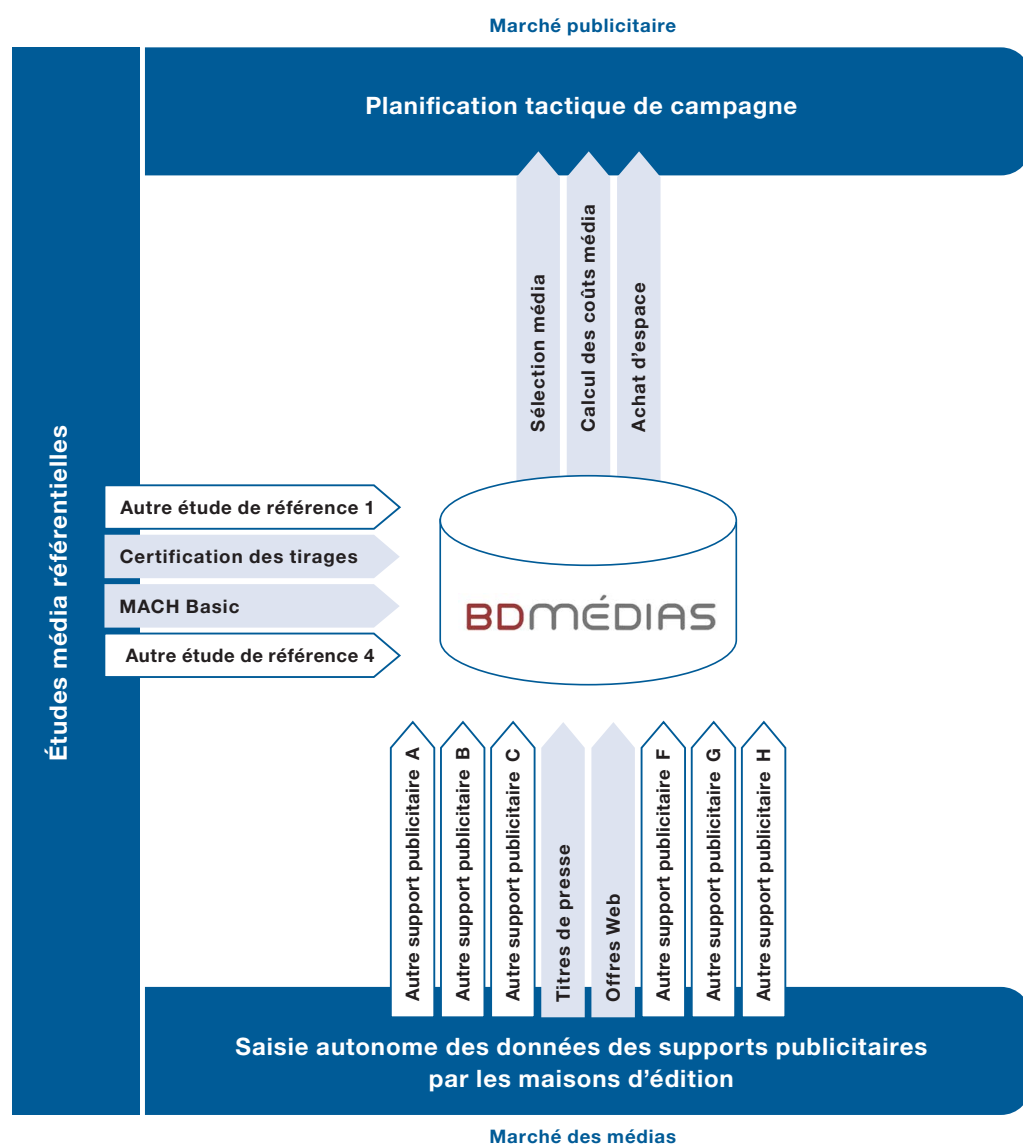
Marché publicitaire

Planification tactique de campagne

Sélection média

Calcul des coûts média

Achat d'espace

Études média référentielles

Autre étude de référence 1

Certification des tirages

MACH Basic

Autre étude de référence 4

BDMÉDIAS

Autre support publicitaire A

Autre support publicitaire B

Autre support publicitaire C

Titres de presse

Offres Web

Autre support publicitaire F

Autre support publicitaire G

Autre support publicitaire H

Saisie autonome des données des supports publicitaires par les maisons d'édition

Marché des médias